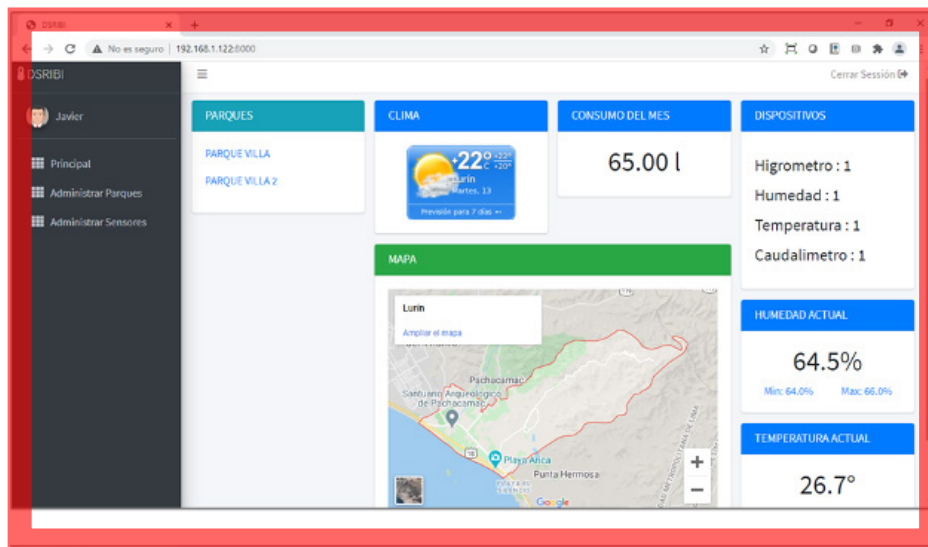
DSRIBI
No es seguro | 192.168.1.122:8000
DSRIBI
Cerrar Sesión
Javier
Principal
Administrar Parques
Administrar Sensores

PARQUES
PARQUE VILLA
PARQUE VILLA 2

CLIMA
+22°C +22° +20°
Lurin
Martes, 13
Previsión para 7 días »

CONSUMO DEL MES
65.00 l

DISPOSITIVOS
Higrometro : 1
Humedad : 1
Temperatura : 1
Caudalimetro : 1

MAPA
Lurin
Ampliar el mapa
Pachacamac
Santuario Arqueológico de Pachacamac
Playa Arica
Punta Hermosa
Google

HUMEDAD ACTUAL
64.5%
Min: 64.0%
Max: 66.0%

TEMPERATURA ACTUAL
26.7°